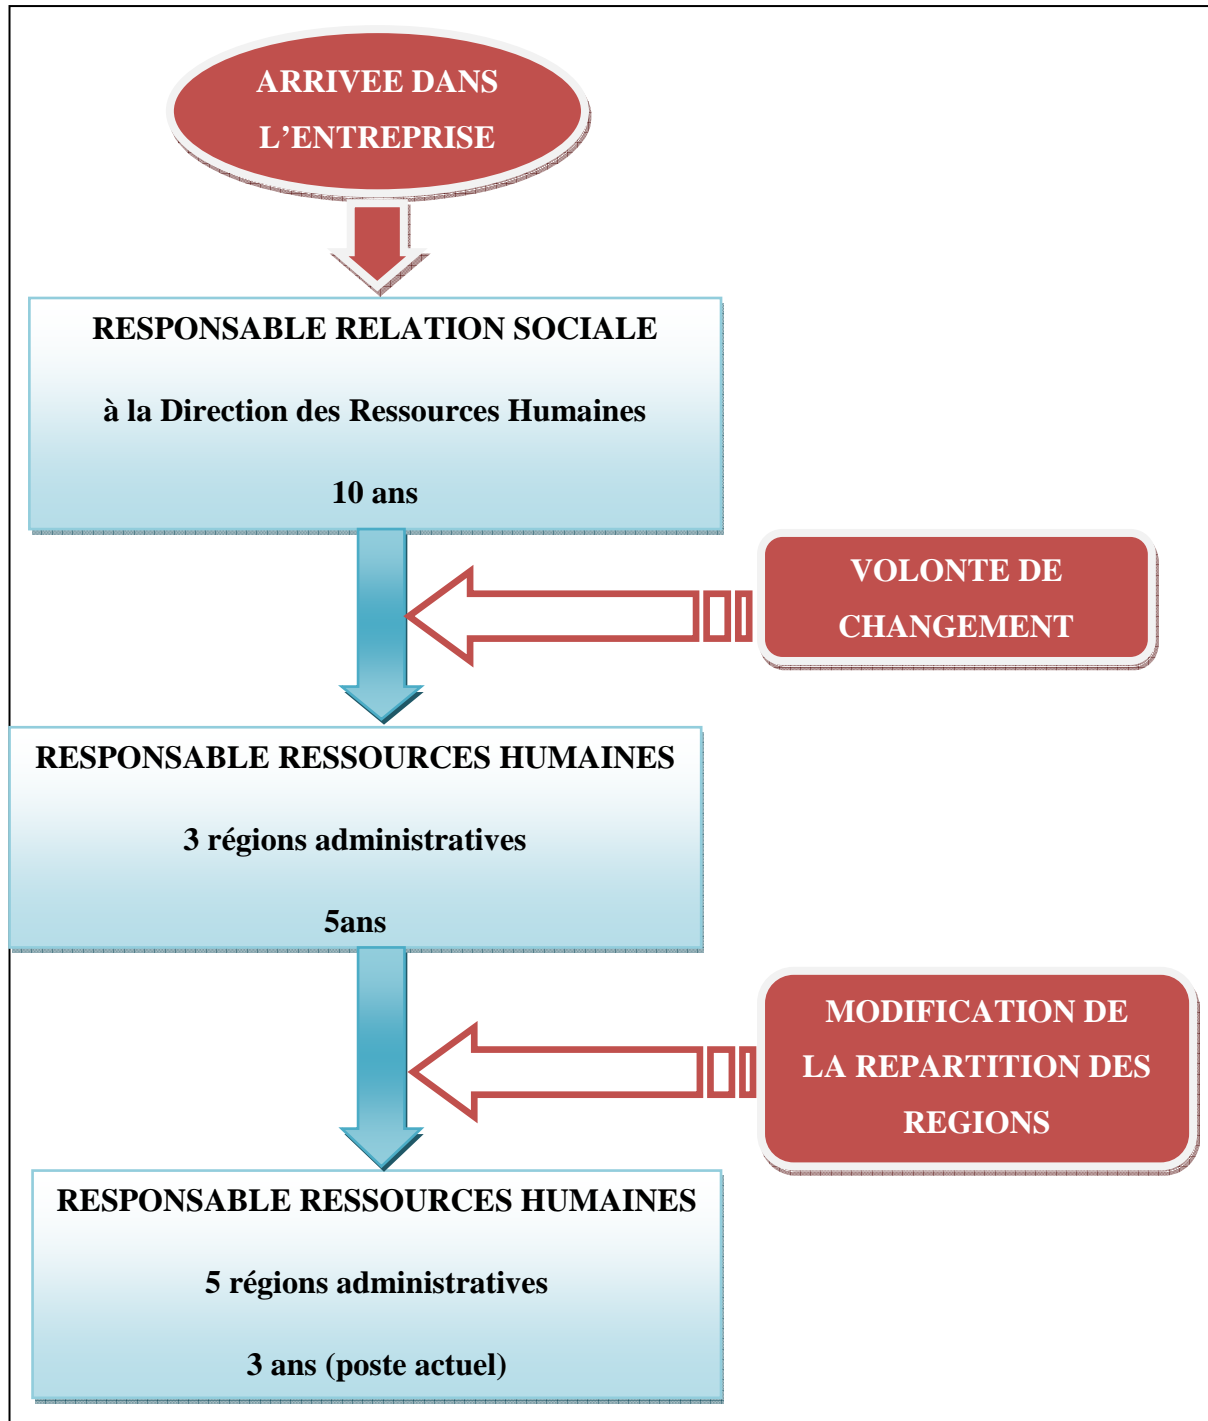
ARRIVEE DANS L’ENTREPRISE

RESPONSABLE RELATION SOCIALE

à la Direction des Ressources Humaines

10 ans

VOLONTE DE CHANGEMENT

RESPONSABLE RESSOURCES HUMAINES

3 régions administratives

5ans

MODIFICATION DE LA REPARTITION DES REGIONS

RESPONSABLE RESSOURCES HUMAINES

5 régions administratives

3 ans (poste actuel)